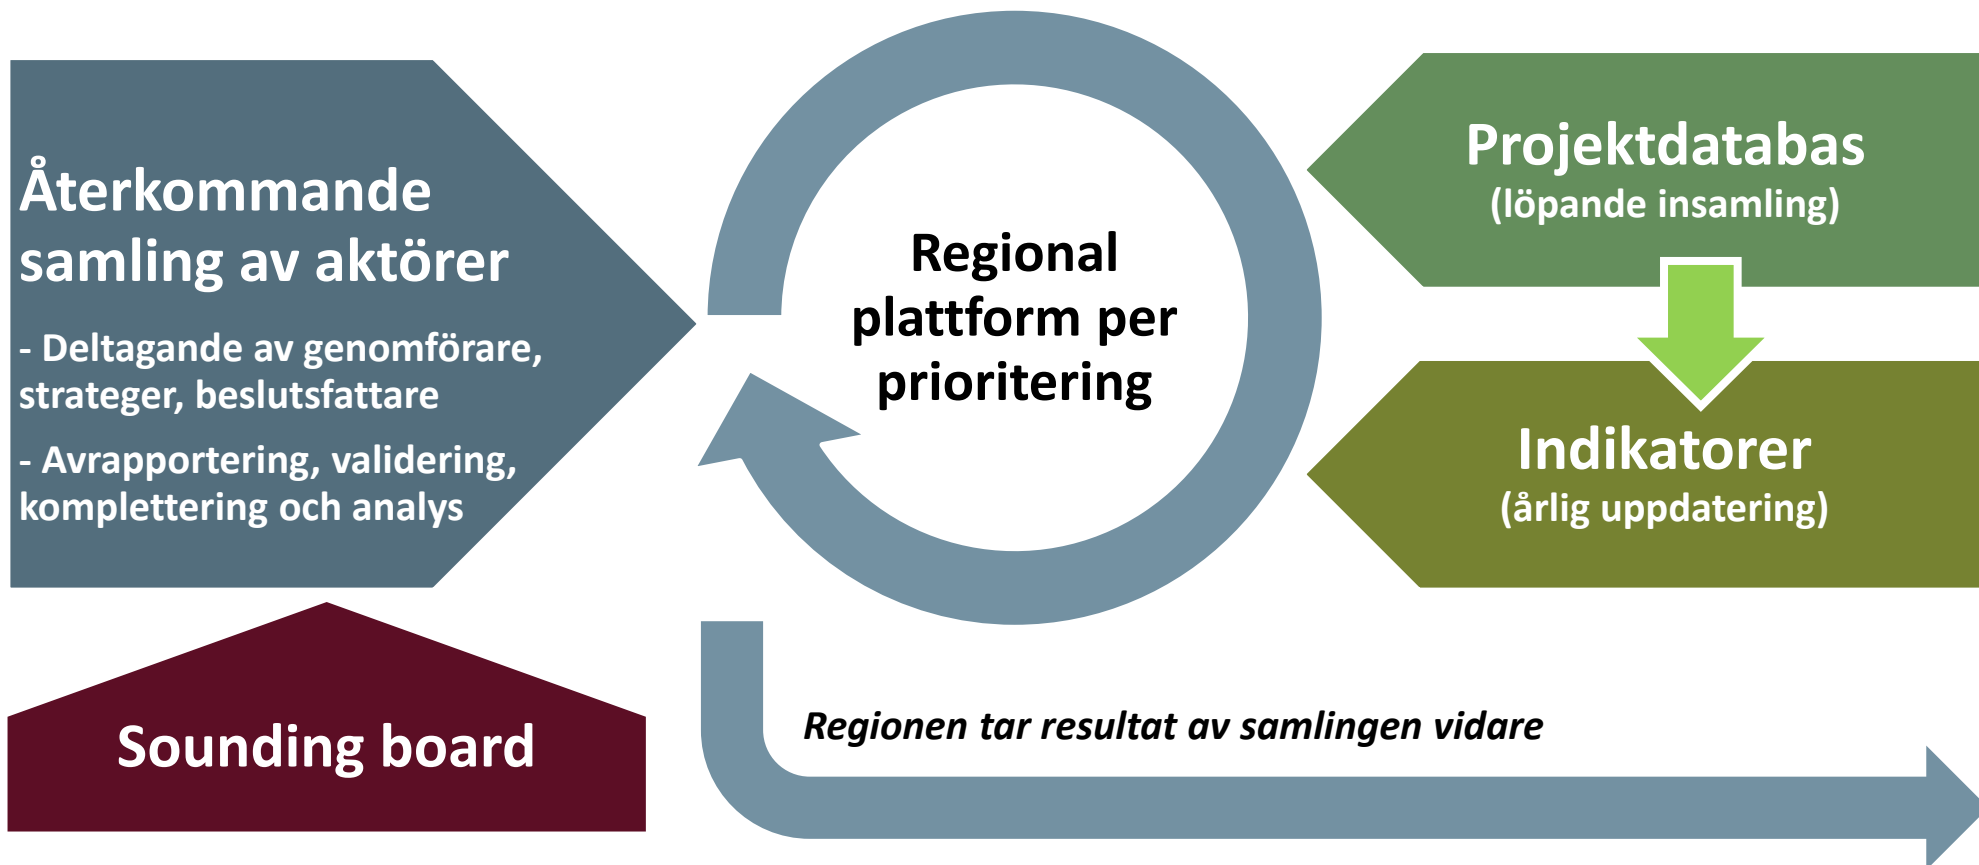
Återkommande samling av aktörer

- Deltagande av genomförare, strateger, beslutsfattare

- Avrapportering, validering, komplettering och analys

Regional plattform per prioritering

Projektdatabas
(löpande insamling)

Indikatorer
(årlig uppdatering)

Sounding board

Regionen tar resultat av samlingen vidare